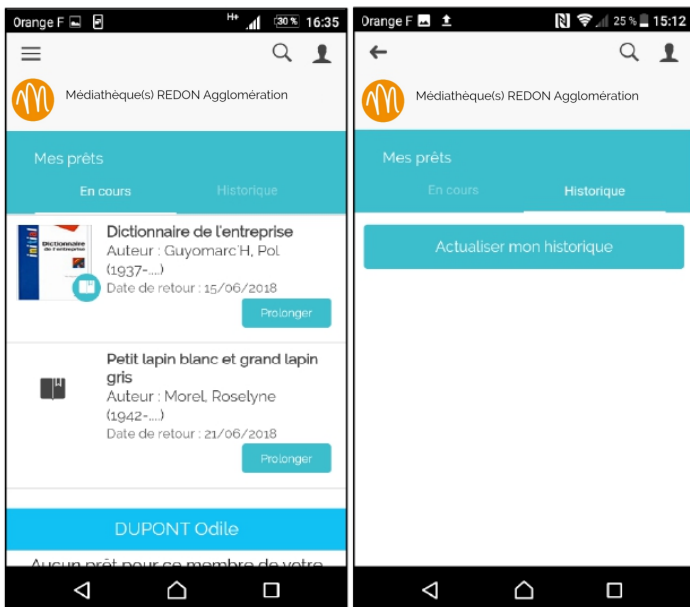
Orange F H+ 30 % 16:35

Médiathèque(s) REDON Agglomération

Mes prêts

En cours Historique

Dictionnaire de l'entreprise
Auteur : Guyomarc'H, Pol (1937-....)
Date de retour : 15/06/2018
Prolonger

Petit lapin blanc et grand lapin gris
Auteur : Morel, Roselyne (1942-....)
Date de retour : 21/06/2018
Prolonger

DUPONT Odile

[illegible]

Orange F 25 % 15:12

Médiathèque(s) REDON Agglomération

Mes prêts

En cours Historique

Actualiser mon historique